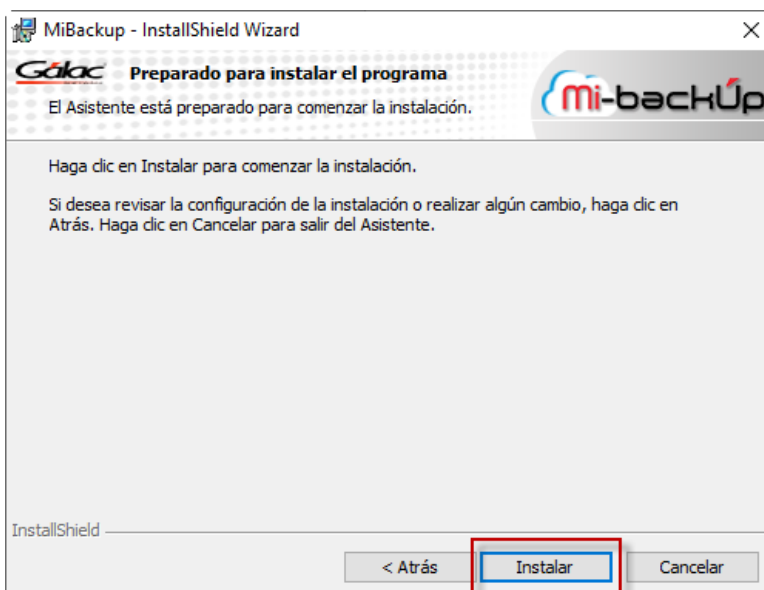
MiBackup - InstallShield Wizard
×

Gálac Preparado para instalar el programa
El Asistente está preparado para comenzar la instalación.
Mi-backÚp

Haga clic en Instalar para comenzar la instalación.

Si desea revisar la configuración de la instalación o realizar algún cambio, haga clic en Atrás. Haga clic en Cancelar para salir del Asistente.

InstallShield

< Atrás
Instalar
Cancelar